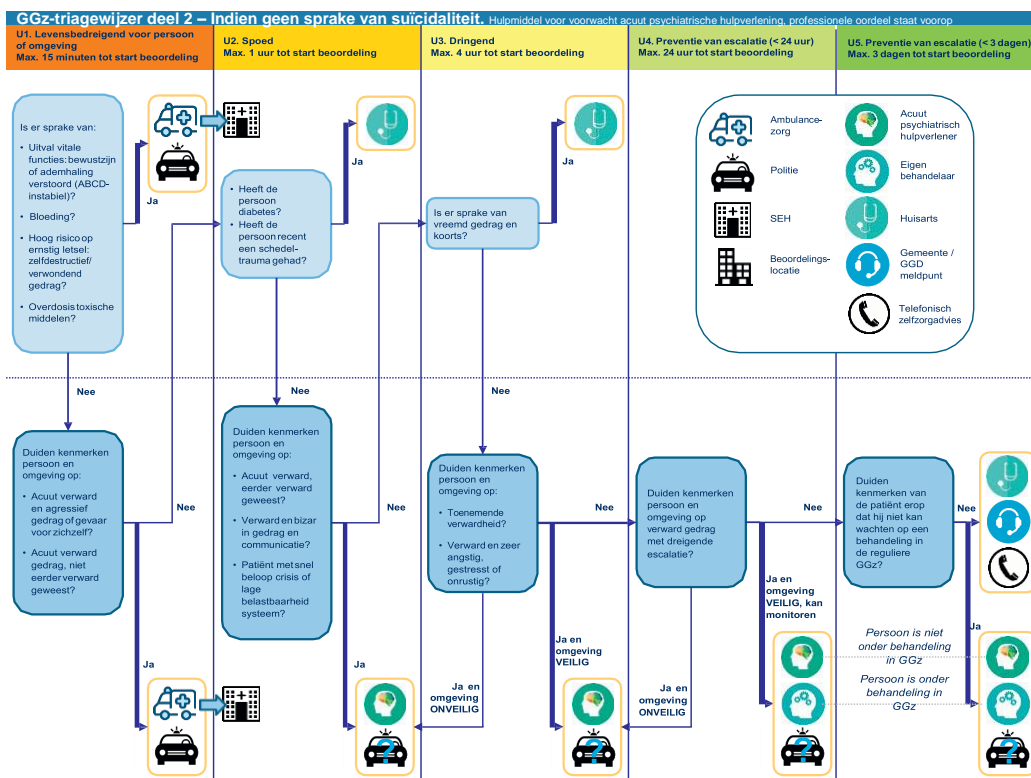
GGz-triagewijzer deel 2 – Indien geen sprake van suïcidaliteit. Hulpmiddel voor voorwacht acuut psychiatrische hulpverlening, professionele oordeel staat voorop

U1. Levensbedreigend voor persoon of omgeving
Max. 15 minuten tot start beoordeling

U2. Spoed
Max. 1 uur tot start beoordeling

U3. Dringend
Max. 4 uur tot start beoordeling

U4. Preventie van escalatie (< 24 uur)
Max. 24 uur tot start beoordeling

U5. Preventie van escalatie (< 3 dagen)
Max. 3 dagen tot start beoordeling

Is er sprake van:
• Uitval vitale functies: bewustzijn of ademhaling verstoord (ABCD-instabiel)?
• Bloeding?
• Hoog risico op ernstig letsel: zelfdestructief/ verwondend gedrag?
• Overdosis toxische middelen?

Ja

• Heeft de persoon diabetes?
• Heeft de persoon recent een schedeltrauma gehad?

Ja

Is er sprake van vreemd gedrag en koorts?

Ja

Ambulancezorg
Politie
SEH
Beoordelingslocatie
Acuut psychiatrisch hulpverlener
Eigen behandelaar
Huisarts
Gemeente / GGD meldpunt
Telefonisch zelfzorgadvies

Nee

Nee

Nee

Duiden kenmerken persoon en omgeving op:
• Acuut verward en agressief gedrag of gevaar voor zichzelf?
• Acuut verward gedrag, niet eerder verward geweest?

Nee

Duiden kenmerken persoon en omgeving op:
• Acuut verward, eerder verward geweest?
• Verward en bizar in gedrag en communicatie?
• Patiënt met snel beloop crisis of lage belastbaarheid systeem?

Nee

Duiden kenmerken persoon en omgeving op:
• Toenemende verwardheid?
• Verward en zeer angstig, gestresst of onrustig?

Nee

Duiden kenmerken persoon en omgeving op verward gedrag met dreigende escalatie?

Nee

Duiden kenmerken van de patiënt erop dat hij niet kan wachten op een behandeling in de reguliere GGz?

Nee

Ja en omgeving VEILIG, kan monitoren

Persoon is niet onder behandeling in GGz

Persoon is onder behandeling in GGz

Ja

Ja

Ja

Ja en omgeving ONVEILIG

Ja en omgeving VEILIG

Ja en omgeving ONVEILIG